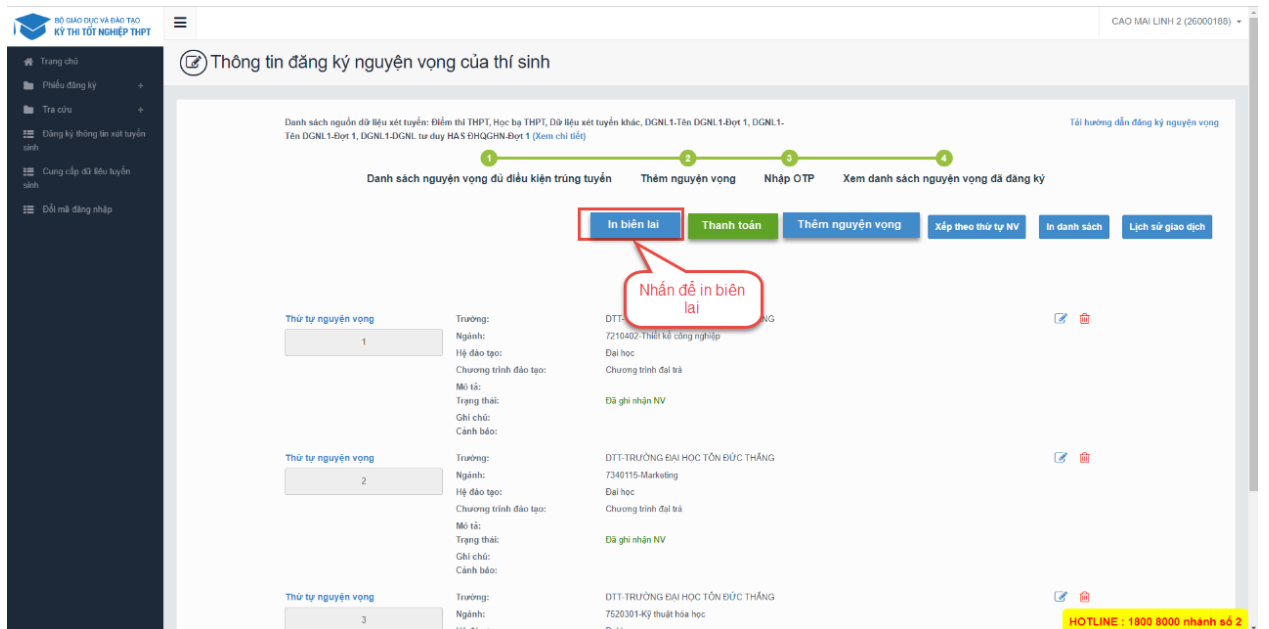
BỘ GIÁO DỤC VÀ ĐÀO TẠO
KỲ THI TỐT NGHIỆP THPT

CAO MAI LINH 2 (26000188)

Trang chủ
Phiếu đăng ký +
Tra cứu +
Đăng ký thông tin xét tuyển sinh
Cung cấp dữ liệu tuyển sinh
Đổi mã đăng nhập

Thông tin đăng ký nguyện vọng của thí sinh

Danh sách nguồn dữ liệu xét tuyển: Điểm thi THPT, Học bạ THPT, Dữ liệu xét tuyển khác, DGNL1-Tên DGNL1-Đợt 1, DGNL1-Tên DGNL1-Đợt 1, DGNL1-DGNL tư duy HAS ĐHQGHN-Đợt 1 (Xem chi tiết)

Tải hướng dẫn đăng ký nguyện vọng

1 Danh sách nguyện vọng đủ điều kiện trúng tuyển
2 Thêm nguyện vọng
3 Nhập OTP
4 Xem danh sách nguyện vọng đã đăng ký

In biên lai | Thanh toán | Thêm nguyện vọng | Xếp theo thứ tự NV | In danh sách | Lịch sử giao dịch

Nhấn để in biên lai

Thứ tự nguyện vọng
1
Trường: DTT-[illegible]NG
Ngành: 7210402-Thiết kế công nghiệp
Hệ đào tạo: Đại học
Chương trình đào tạo: Chương trình đại trà
Mô tả:
Trạng thái: Đã ghi nhận NV
Ghi chú:
Cảnh báo:

Thứ tự nguyện vọng
2
Trường: DTT-TRƯỜNG ĐẠI HỌC TÔN ĐỨC THẮNG
Ngành: 7340115-Marketing
Hệ đào tạo: Đại học
Chương trình đào tạo: Chương trình đại trà
Mô tả:
Trạng thái: Đã ghi nhận NV
Ghi chú:
Cảnh báo:

Thứ tự nguyện vọng
3
Trường: DTT-TRƯỜNG ĐẠI HỌC TÔN ĐỨC THẮNG
Ngành: 7520301-Kỹ thuật hóa học

HOTLINE : 1800 8000 nhánh số 2